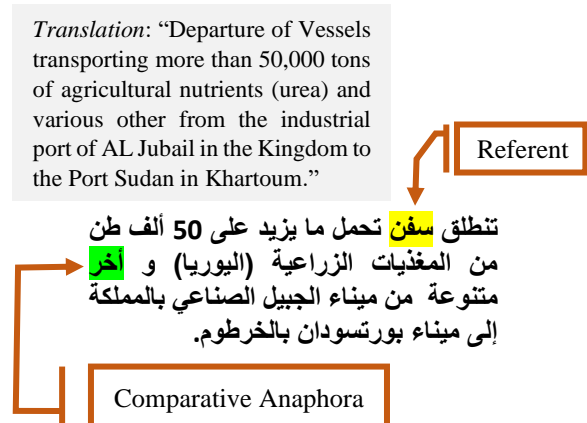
*Translation*: "Departure of Vessels transporting more than 50,000 tons of agricultural nutrients (urea) and various other from the industrial port of AL Jubail in the Kingdom to the Port Sudan in Khartoum."

Referent

تنطلق سفن تحمل ما يزيد على 50 ألف طن من المغذيات الزراعية (اليوريا) و أخر متنوعة من ميناء الجبيل الصناعي بالمملكة إلى ميناء بورتسودان بالخرطوم.

Comparative Anaphora